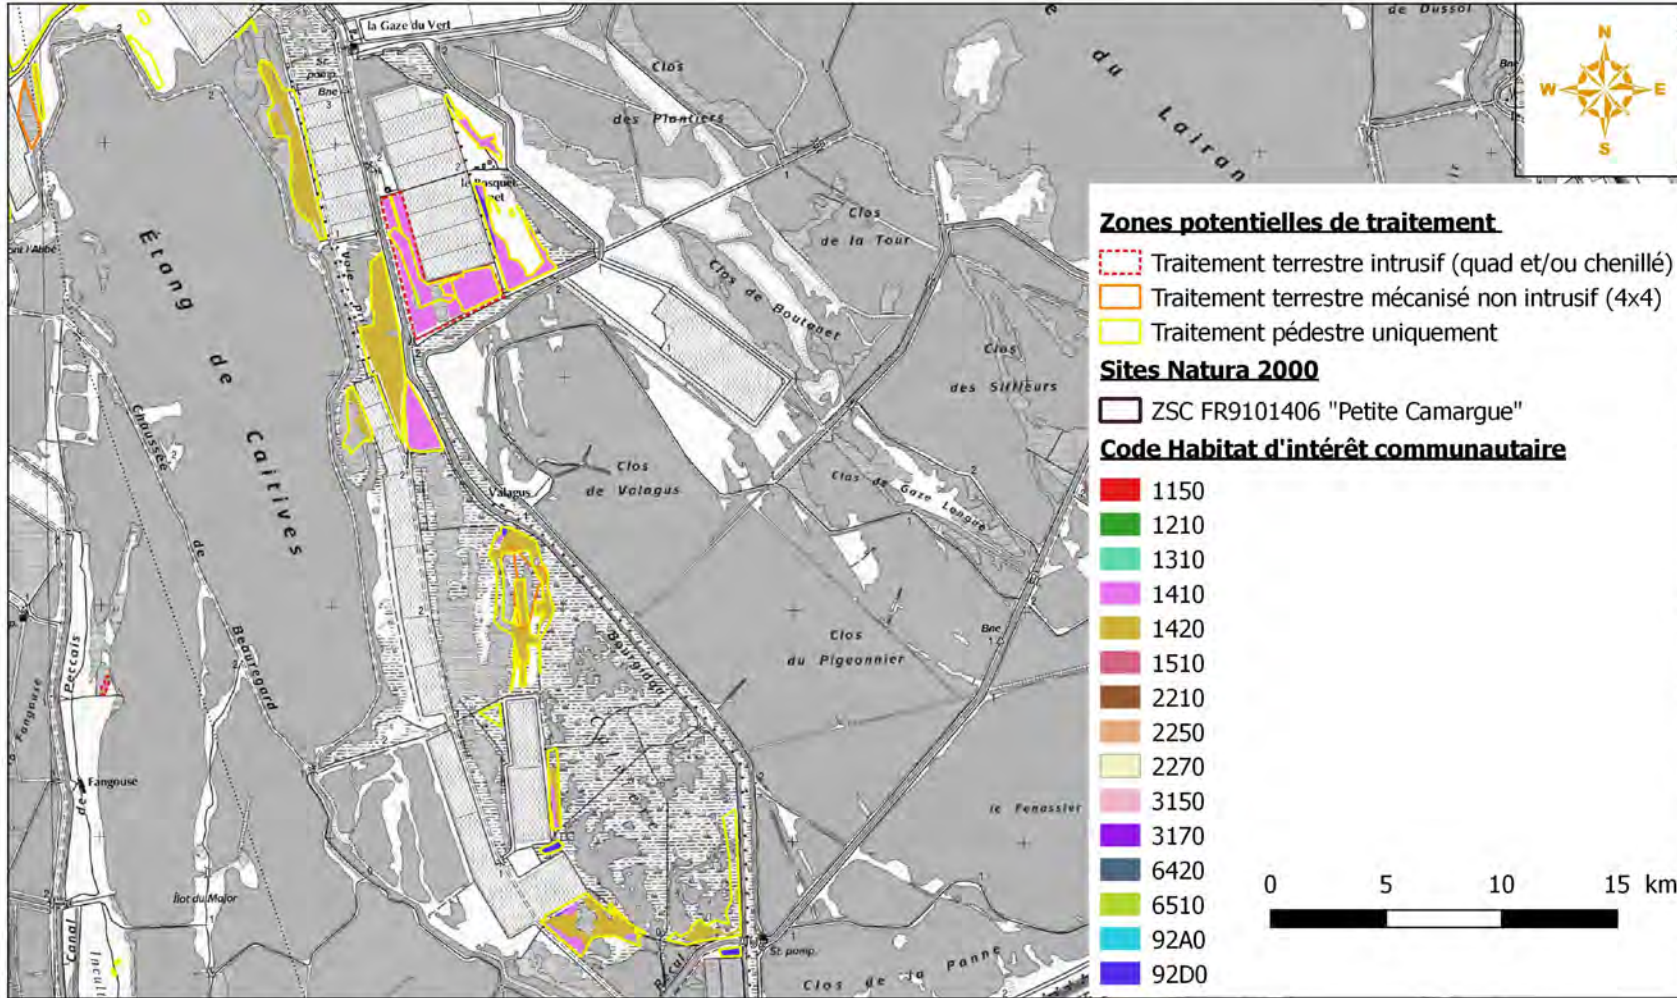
la Gaze du Vert
de Dussol
N
W
E
S
Clos des Plantiers
du Lairan
Clos de la Tour
Clos de Bouteuet
Clos des Sillieurs
Etang de Caitives
Chaussée
Clos de Valagus
Valagus
Clos de Gaze Longue
Clos du Pigeonnier
Bourgidou
Beauregard
Peccais
Fangouse
le Fenassier
Ilot du Major
Canal
St. pomp.
Clos de la Panne
Zones potentielles de traitement
Traitement terrestre intrusif (quad et/ou chenillé)
Traitement terrestre mécanisé non intrusif (4x4)
Traitement pédestre uniquement
Sites Natura 2000
ZSC FR9101406 "Petite Camargue"
Code Habitat d'intérêt communautaire
1150
1210
1310
1410
1420
1510
2210
2250
2270
3150
3170
6420
6510
92A0
92D0
0 5 10 15 km